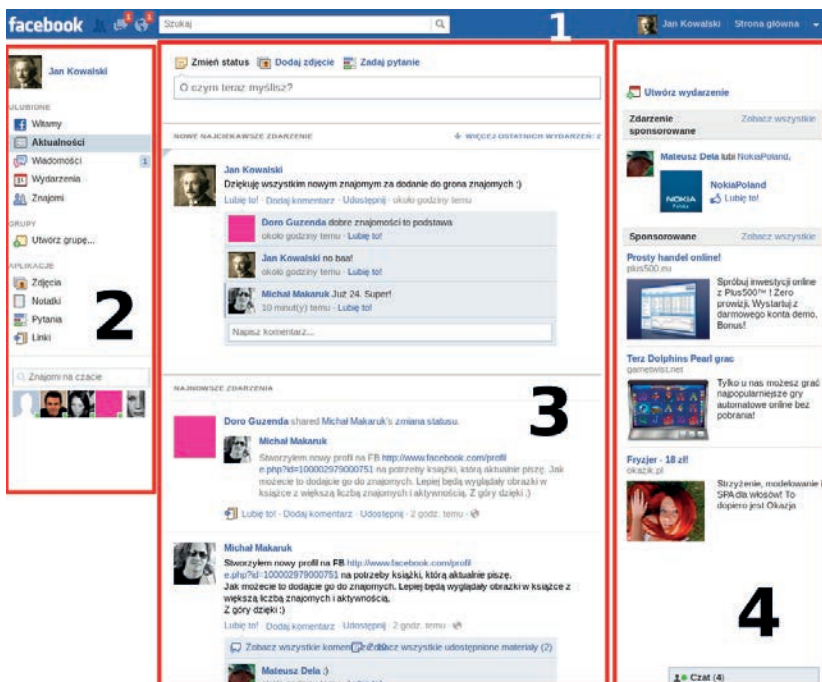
facebook
Szukaj
1
Jan Kowalski Strona główna

Jan Kowalski
ULUBIONE
Witamy
Aktualności
Wiadomości 1
Wydarzenia
Znajomi
GRUPY
Utwórz grupę...
APLIKACJE
Zdjęcia
Notatki
Pytania
Linki
2
Znajomi na czacie

Zmień status Dodaj zdjęcie Zadaj pytanie
O czym teraz myślisz?

NOWE NAJCIEKAWSZE ZDARZENIE
WIĘCEJ OSTATNICH WYDARZEŃ: 2

Jan Kowalski
Dziękuję wszystkim nowym znajomym za dodanie do grona znajomych :)
Lubię to! · Dodaj komentarz · Udostępnij · około godziny temu

Doro Guzenda dobre znajomości to podstawa
około godziny temu · Lubię to!

Jan Kowalski no baa!
około godziny temu · Lubię to!

Michał Makaruk Już 24. Super!
10 minut(y) temu · Lubię to!

Napisz komentarz...

NAJNOWSZE ZDARZENIA
3

Doro Guzenda shared Michał Makaruk's zmiana statusu.
Michał Makaruk
Stworzyłem nowy profil na FB http://www.facebook.com/profile.php?id=100002979000751 na potrzeby książki, którą aktualnie piszę. Jak możecie to dodajcie go do znajomych. Lepiej będą wyglądały obrazki w książce z większą liczbą znajomych i aktywnością. Z góry dzięki :)
Lubię to! · Dodaj komentarz · Udostępnij · 2 godz. temu

Michał Makaruk
Stworzyłem nowy profil na FB http://www.facebook.com/profile.php?id=100002979000751 na potrzeby książki, którą aktualnie piszę. Jak możecie to dodajcie go do znajomych. Lepiej będą wyglądały obrazki w książce z większą liczbą znajomych i aktywnością.
Z góry dzięki :)
Lubię to! · Dodaj komentarz · Udostępnij · 2 godz. temu
Zobacz wszystkie komentarze (2) Zobacz wszystkie udostępnione materiały (2)
Mateusz Dela :)

Utwórz wydarzenie
Zdarzenie sponsorowane
Zobacz wszystkie
Mateusz Dela lubi NokiaPoland.
NokiaPoland
Lubię to!
Sponsorowane
Zobacz wszystkie
Prosty handel online!
plus500.eu
Spróbuj inwestycji online z Plus500™ ! Zero prowizji. Wystartuj z darmowego konta demo. Bonus!
Terz Dolphins Pearl grac
gametwist.net
Tylko u nas możesz grać najpopularniejsze gry automatowe online bez pobrania!
Fryzjer - 18 zł!
okazik.pl
Strzyżenie, modelowanie i SPA dla włosów! To dopiero jest Okazja
4
Czat (4)